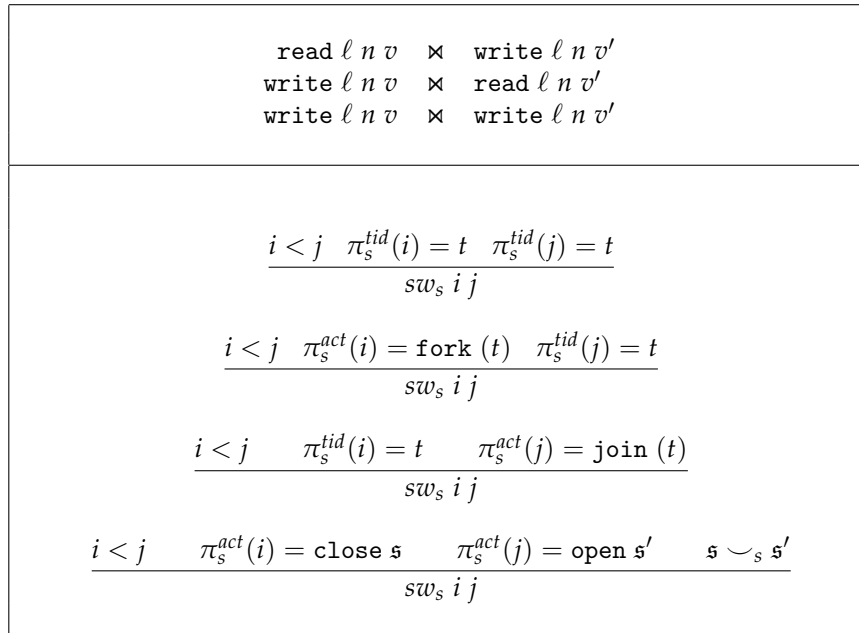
$\texttt{read}\ \ell\ n\ v \quad \bowtie \quad \texttt{write}\ \ell\ n\ v'$
$\texttt{write}\ \ell\ n\ v \quad \bowtie \quad \texttt{read}\ \ell\ n\ v'$
$\texttt{write}\ \ell\ n\ v \quad \bowtie \quad \texttt{write}\ \ell\ n\ v'$

$\frac{i < j \quad \pi_s^{tid}(i) = t \quad \pi_s^{tid}(j) = t}{sw_s\ i\ j}$

$\frac{i < j \quad \pi_s^{act}(i) = \texttt{fork}\ (t) \quad \pi_s^{tid}(j) = t}{sw_s\ i\ j}$

$\frac{i < j \qquad \pi_s^{tid}(i) = t \qquad \pi_s^{act}(j) = \texttt{join}\ (t)}{sw_s\ i\ j}$

$\frac{i < j \qquad \pi_s^{act}(i) = \texttt{close}\ \mathfrak{s} \qquad \pi_s^{act}(j) = \texttt{open}\ \mathfrak{s}' \qquad \mathfrak{s} \smile_s \mathfrak{s}'}{sw_s\ i\ j}$